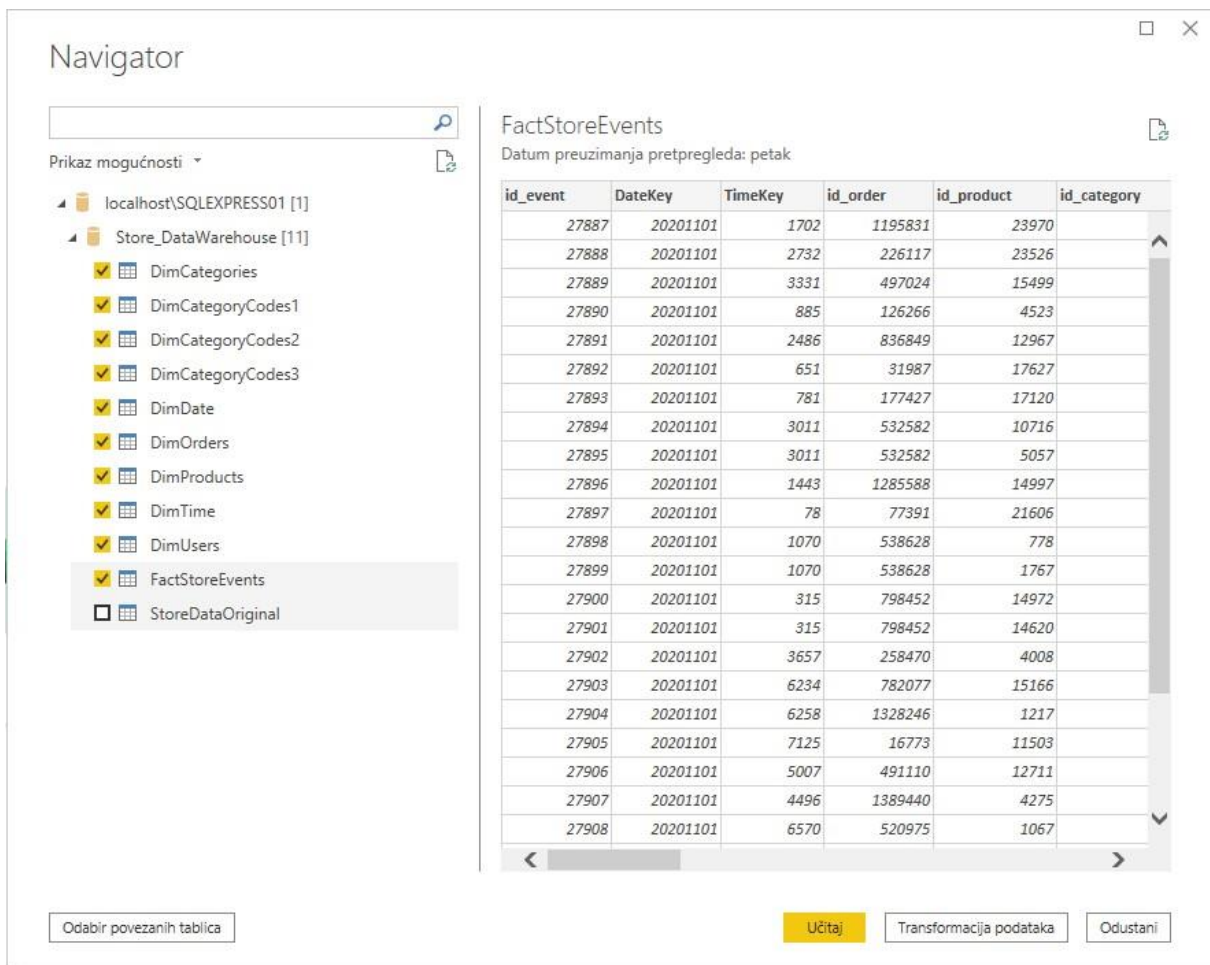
Navigator

Prikaz mogućnosti

localhost\SQLEXPRESS01 [1]
Store_DataWarehouse [11]
DimCategories
DimCategoryCodes1
DimCategoryCodes2
DimCategoryCodes3
DimDate
DimOrders
DimProducts
DimTime
DimUsers
FactStoreEvents
StoreDataOriginal

FactStoreEvents
Datum preuzimanja pretpregleda: petak

| id_event | DateKey | TimeKey | id_order | id_product | id_category |
|---|---|---|---|---|---|
| 27887 | 20201101 | 1702 | 1195831 | 23970 | |
| 27888 | 20201101 | 2732 | 226117 | 23526 | |
| 27889 | 20201101 | 3331 | 497024 | 15499 | |
| 27890 | 20201101 | 885 | 126266 | 4523 | |
| 27891 | 20201101 | 2486 | 836849 | 12967 | |
| 27892 | 20201101 | 651 | 31987 | 17627 | |
| 27893 | 20201101 | 781 | 177427 | 17120 | |
| 27894 | 20201101 | 3011 | 532582 | 10716 | |
| 27895 | 20201101 | 3011 | 532582 | 5057 | |
| 27896 | 20201101 | 1443 | 1285588 | 14997 | |
| 27897 | 20201101 | 78 | 77391 | 21606 | |
| 27898 | 20201101 | 1070 | 538628 | 778 | |
| 27899 | 20201101 | 1070 | 538628 | 1767 | |
| 27900 | 20201101 | 315 | 798452 | 14972 | |
| 27901 | 20201101 | 315 | 798452 | 14620 | |
| 27902 | 20201101 | 3657 | 258470 | 4008 | |
| 27903 | 20201101 | 6234 | 782077 | 15166 | |
| 27904 | 20201101 | 6258 | 1328246 | 1217 | |
| 27905 | 20201101 | 7125 | 16773 | 11503 | |
| 27906 | 20201101 | 5007 | 491110 | 12711 | |
| 27907 | 20201101 | 4496 | 1389440 | 4275 | |
| 27908 | 20201101 | 6570 | 520975 | 1067 | |

Odabir povezanih tablica

Učitaj
Transformacija podataka
Odustani